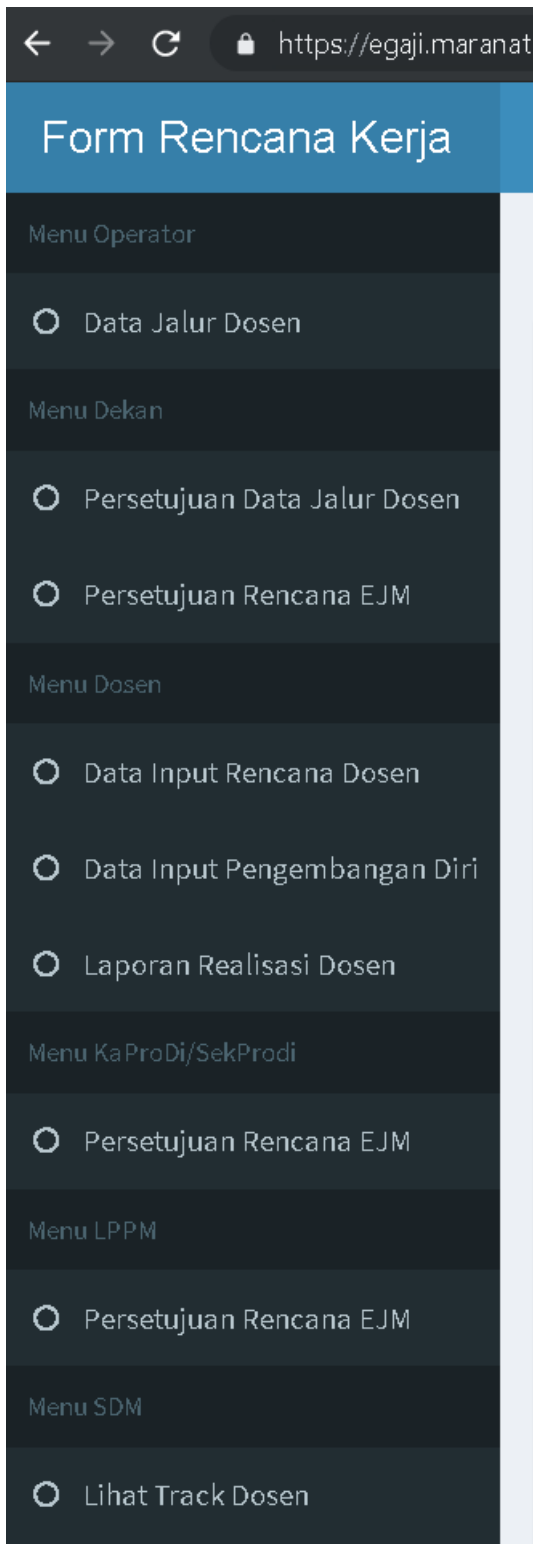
https://egaji.maranat

Form Rencana Kerja

Menu Operator

Data Jalur Dosen

Menu Dekan

Persetujuan Data Jalur Dosen

Persetujuan Rencana EJM

Menu Dosen

Data Input Rencana Dosen

Data Input Pengembangan Diri

Laporan Realisasi Dosen

Menu KaProDi/SekProdi

Persetujuan Rencana EJM

Menu LPPM

Persetujuan Rencana EJM

Menu SDM

Lihat Track Dosen